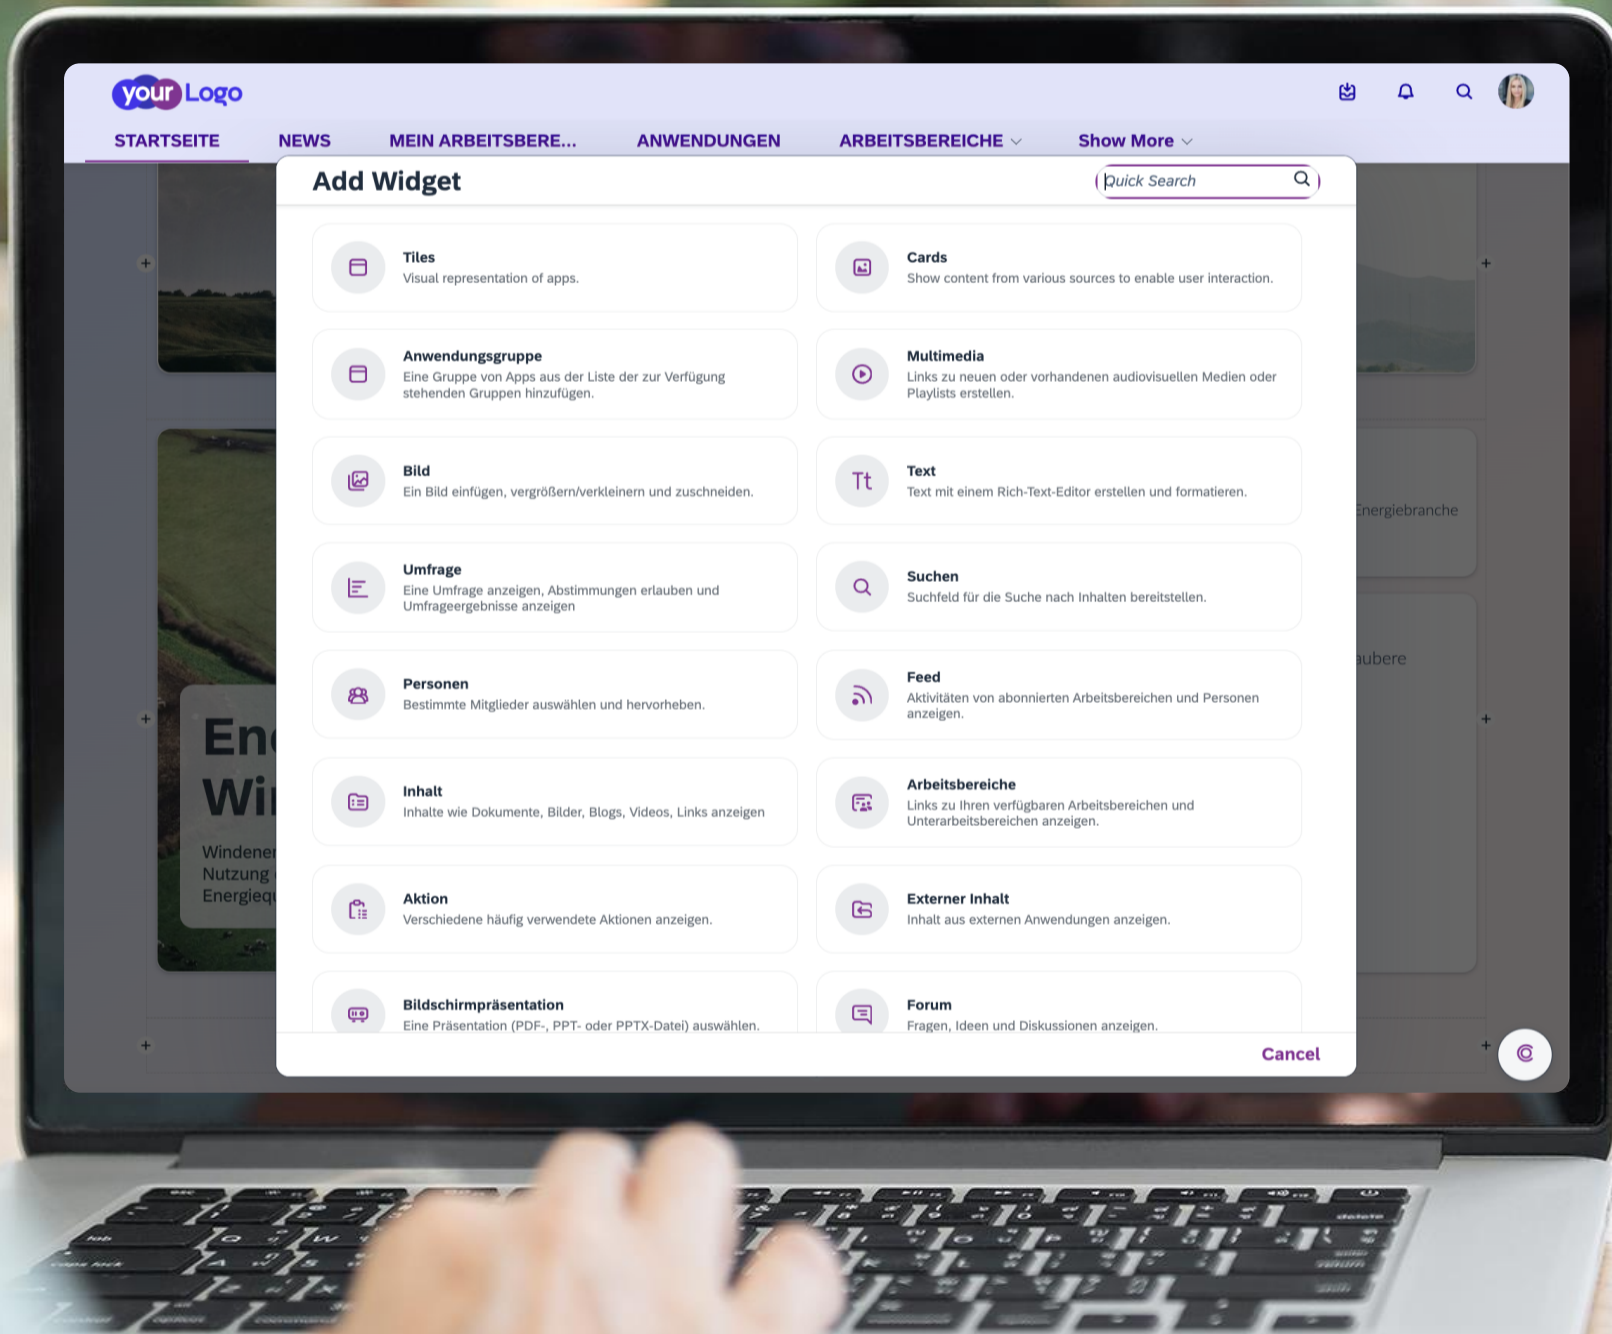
your Logo

STARTSEITE NEWS MEIN ARBEITSBERE... ANWENDUNGEN ARBEITSBEREICHE Show More

Add Widget

Quick Search

Tiles
Visual representation of apps.

Cards
Show content from various sources to enable user interaction.

Anwendungsgruppe
Eine Gruppe von Apps aus der Liste der zur Verfügung stehenden Gruppen hinzufügen.

Multimedia
Links zu neuen oder vorhandenen audiovisuellen Medien oder Playlists erstellen.

Bild
Ein Bild einfügen, vergrößern/verkleinern und zuschneiden.

Text
Text mit einem Rich-Text-Editor erstellen und formatieren.

Umfrage
Eine Umfrage anzeigen, Abstimmungen erlauben und Umfrageergebnisse anzeigen

Suchen
Suchfeld für die Suche nach Inhalten bereitstellen.

Personen
Bestimmte Mitglieder auswählen und hervorheben.

Feed
Aktivitäten von abonnierten Arbeitsbereichen und Personen anzeigen.

Inhalt
Inhalte wie Dokumente, Bilder, Blogs, Videos, Links anzeigen

Arbeitsbereiche
Links zu Ihren verfügbaren Arbeitsbereichen und Unterarbeitsbereichen anzeigen.

Aktion
Verschiedene häufig verwendete Aktionen anzeigen.

Externer Inhalt
Inhalt aus externen Anwendungen anzeigen.

Bildschirmpräsentation
Eine Präsentation (PDF-, PPT- oder PPTX-Datei) auswählen.

Forum
Fragen, Ideen und Diskussionen anzeigen.

Cancel

En
Wi
Windener
Nutzung
Energieq

Energiebranche
aubere